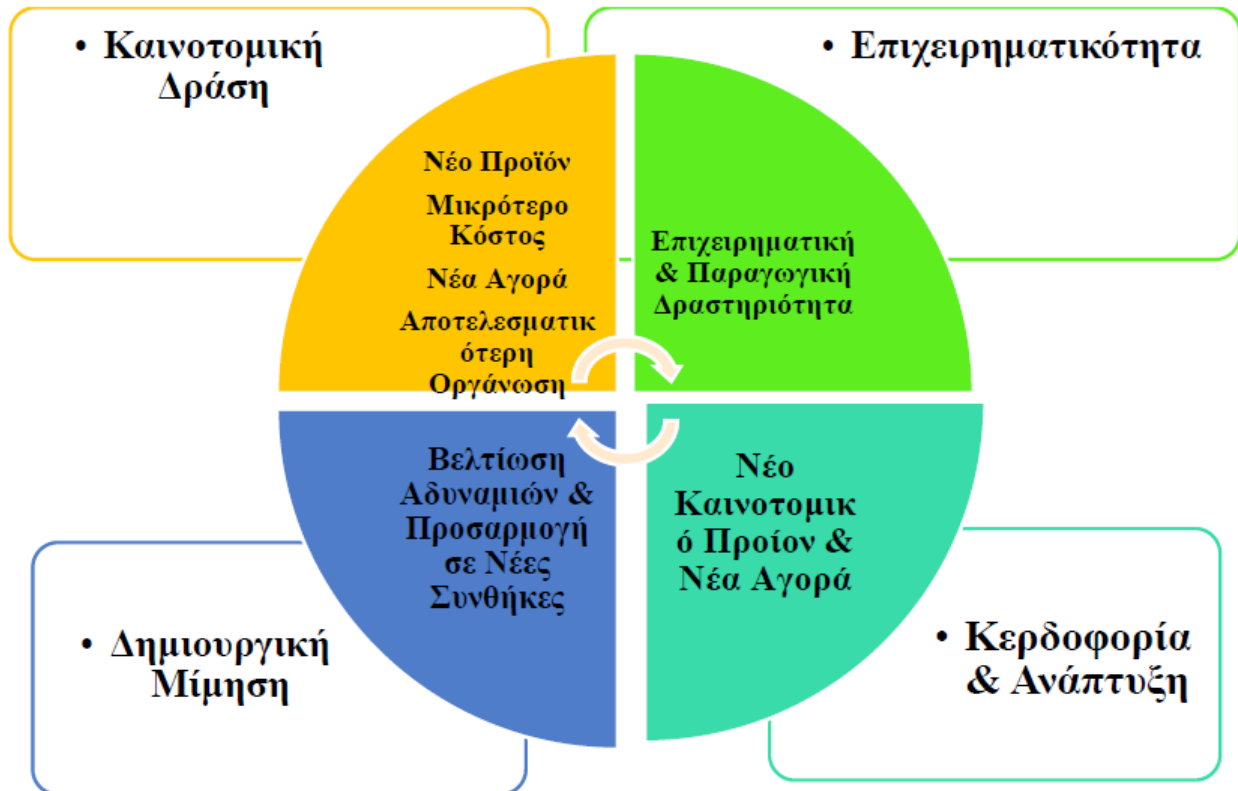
• Καινοτομική Δράση

• Επιχειρηματικότητα

Νέο Προϊόν

Μικρότερο Κόστος

Νέα Αγορά

Αποτελεσματικότερη Οργάνωση

Επιχειρηματική & Παραγωγική Δραστηριότητα

Βελτίωση Αδυναμιών & Προσαρμογή σε Νέες Συνθήκες

Νέο Καινοτομικό Προίον & Νέα Αγορά

• Δημιουργική Μίμηση

• Κερδοφορία & Ανάπτυξη